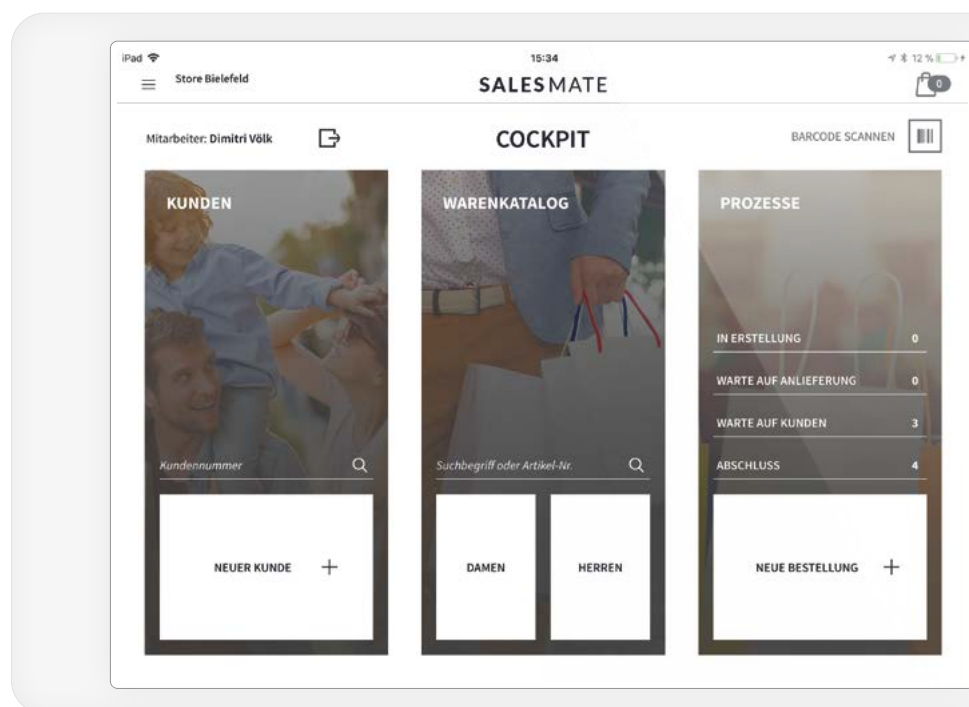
iPad

15:34

12 %

Store Bielefeld

SALESMATE

0

Mitarbeiter: Dimitri Völk

COCKPIT

BARCODE SCANNEN

KUNDEN

Kundennummer

NEUER KUNDE +

WARENKATALOG

Suchbegriff oder Artikel-Nr.

DAMEN

HERREN

PROZESSE

IN ERSTELLUNG 0

WARTE AUF ANLIEFERUNG 0

WARTE AUF KUNDEN 3

ABSCHLUSS 4

NEUE BESTELLUNG +